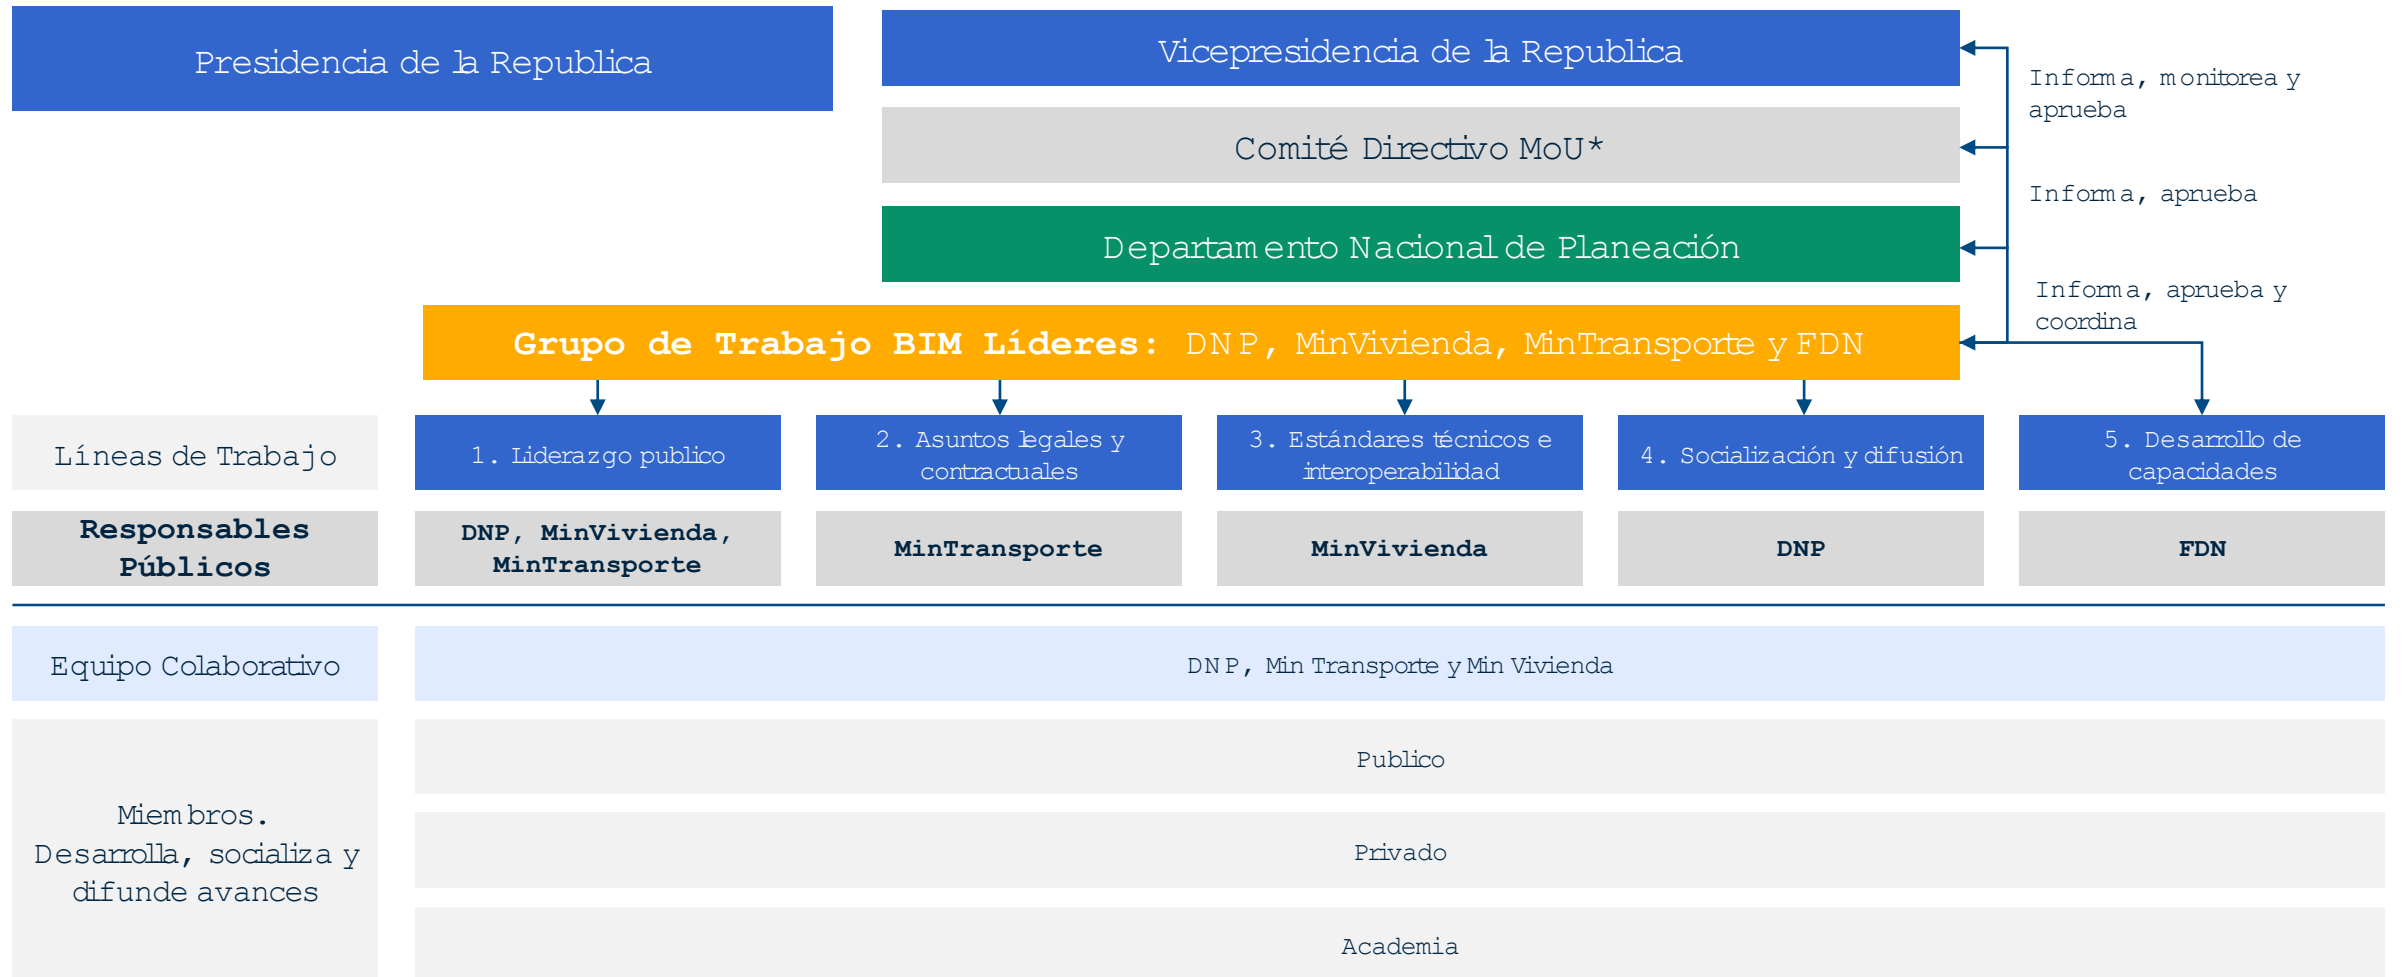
Presidencia de la Republica

Vicepresidencia de la Republica

Comité Directivo MoU*

Departamento Nacional de Planeación

Informa, monitorea y aprueba

Informa, aprueba

Informa, aprueba y coordina

Grupo de Trabajo BIM Líderes: DNP, MinVivienda, MinTransporte y FDN

| Líneas de Trabajo | 1. Liderazgo publico | 2. Asuntos legales y contractuales | 3. Estándares técnicos e interoperabilidad | 4. Socialización y difusión | 5. Desarrollo de capacidades |
|---|---|---|---|---|---|
| Responsables Públicos | DNP, MinVivienda, MinTransporte | MinTransporte | MinVivienda | DNP | FDN |

Equipo Colaborativo

DNP, Min Transporte y Min Vivienda

Miembros. Desarrolla, socializa y difunde avances

Publico

Privado

Academia